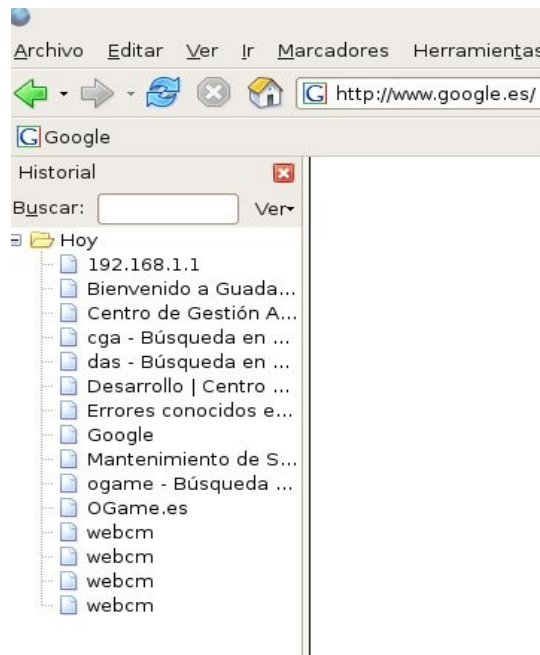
Archivo Editar Ver Ir Marcadores Herramientas

http://www.google.es/

Google

Historial

Buscar: Ver

Hoy
192.168.1.1
Bienvenido a Guada...
Centro de Gestión A...
cga - Búsqueda en ...
das - Búsqueda en ...
Desarrollo | Centro ...
Errores conocidos e...
Google
Mantenimiento de S...
ogame - Búsqueda ...
OGame.es
webcm
webcm
webcm
webcm